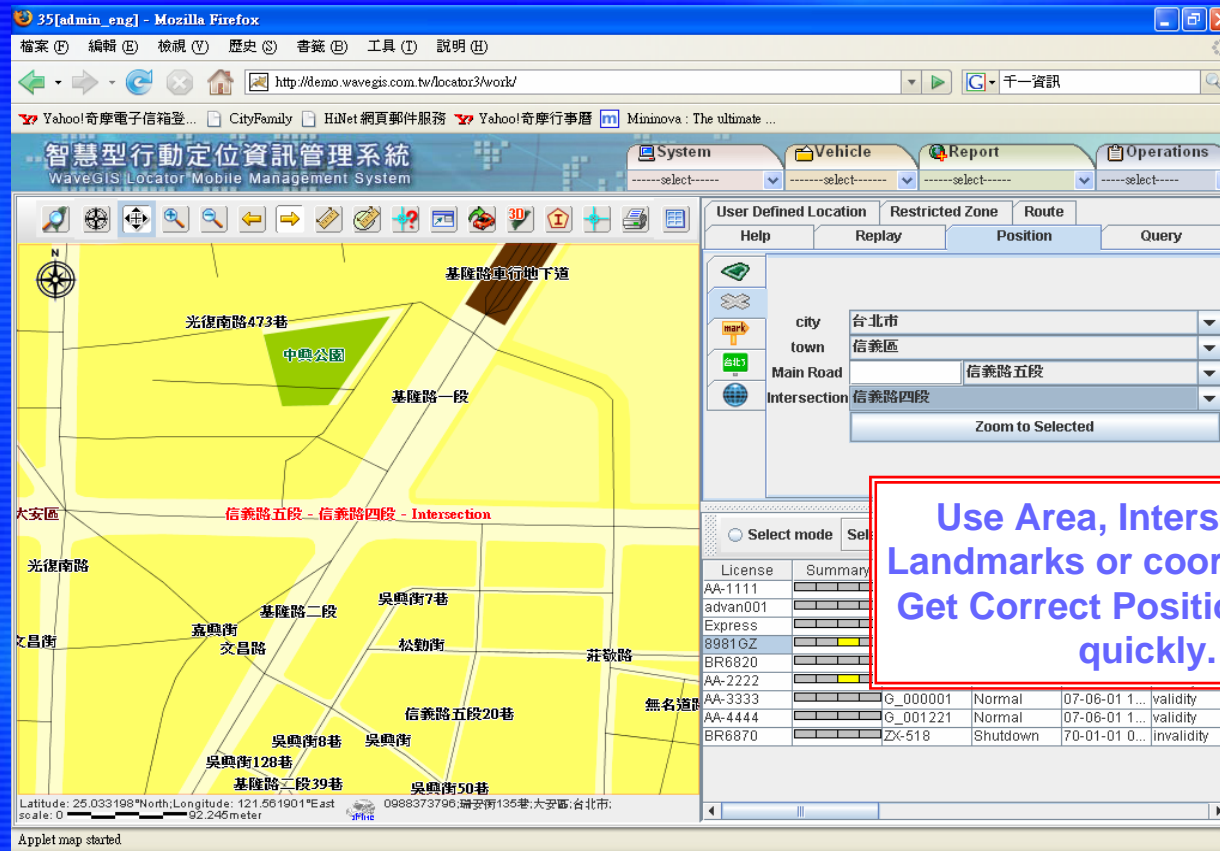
35[admin_eng] - Mozilla Firefox

檔案(F) 編輯(E) 檢視(V) 歷史(S) 書籤(B) 工具(T) 說明(H)

http://demo.wavegis.com.tw/locator3/work/

千一資訊

Yahoo!奇摩電子信箱登... CityFamily HiNet 網頁郵件服務 Yahoo!奇摩行事曆 Mininova : The ultimate ...

智慧型行動定位資訊管理系統
WaveGIS Locator Mobile Management System

System Vehicle Report Operations
------select------ -------select------- ------select------ -----select-----

User Defined Location | Restricted Zone | Route
Help | Replay | Position | Query

city 台北市
town 信義區
Main Road 信義路五段
Intersection 信義路四段
Zoom to Selected

基隆路車行地下道
光復南路473巷
中興公園
基隆路一段
大安區
信義路五段 - 信義路四段 - Intersection
光復南路
基隆路二段
吳興街7巷
嘉興街
文昌街
文昌路
松勤街
莊敬路
無名道路
信義路五段20巷
吳興街8巷
吳興街
吳興街128巷
基隆路二段39巷
吳興街50巷

Latitude: 25.033198°North;Longitude: 121.561901°East
scale: 0 92.245meter
0988373796;瑞安街135巷;大安區;台北市;

Select mode Sel

Use Area, Inters
Landmarks or coor
Get Correct Positi
quickly.

| License | Summary | | | | |
|---|---|---|---|---|---|
| AA-1111 | | | | | |
| advan001 | | | | | |
| Express | | | | | |
| 8981GZ | | | | | |
| BR6820 | | | | | |
| AA-2222 | | | | | |
| AA-3333 | | G_000001 | Normal | 07-06-01 1... | validity |
| AA-4444 | | G_001221 | Normal | 07-06-01 1... | validity |
| BR6870 | | ZX-518 | Shutdown | 70-01-01 0... | invalidity |

Applet map started